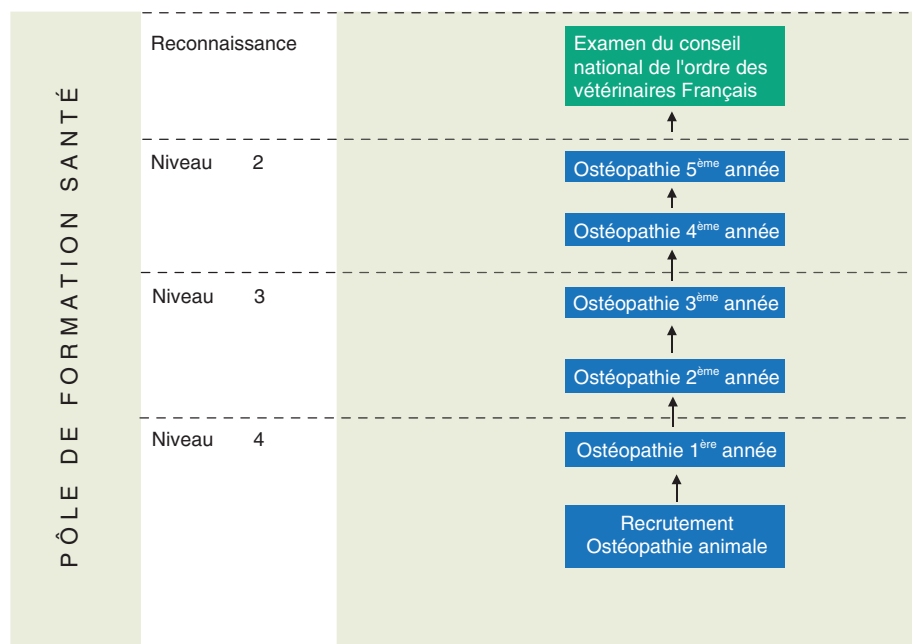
PÔLE DE FORMATION SANTÉ

Reconnaissance

Examen du conseil national de l'ordre des vétérinaires Français

Niveau 2

Ostéopathie 5$^{ème}$ année

Ostéopathie 4$^{ème}$ année

Niveau 3

Ostéopathie 3$^{ème}$ année

Ostéopathie 2$^{ème}$ année

Niveau 4

Ostéopathie 1$^{ère}$ année

Recrutement Ostéopathie animale